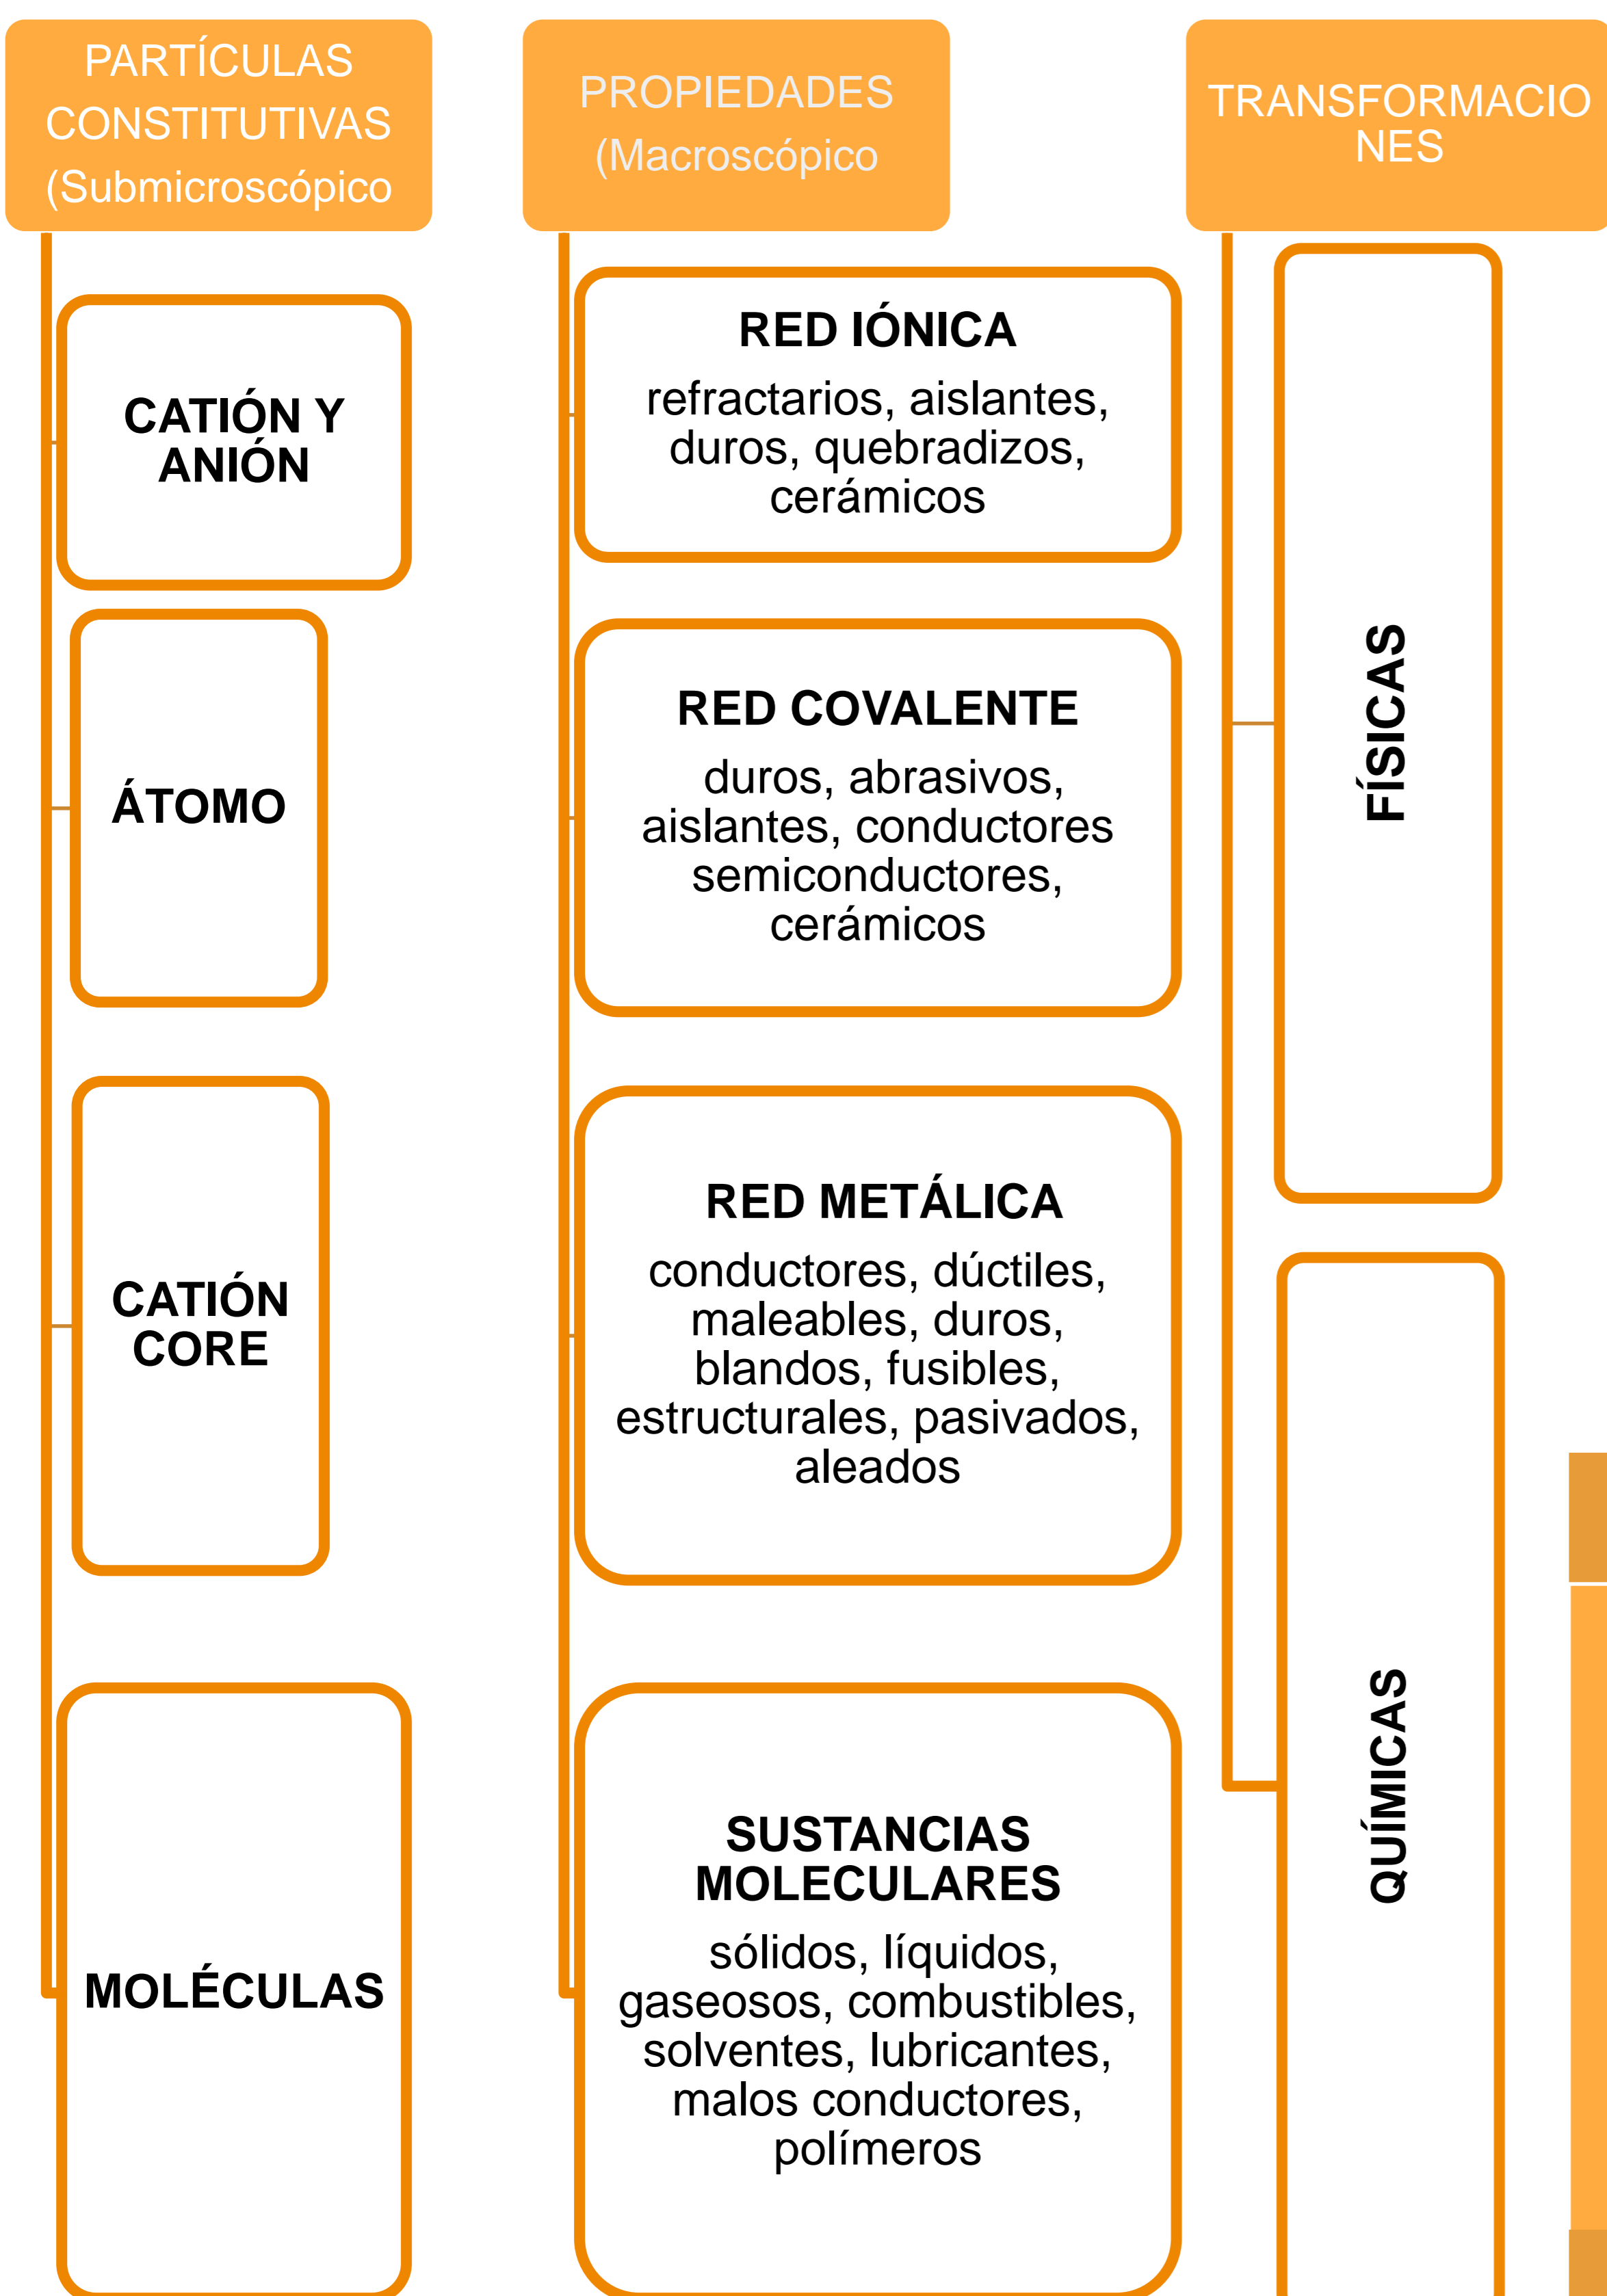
PARTÍCULAS CONSTITUTIVAS (Submicroscópico

CATIÓN Y ANIÓN

ÁTOMO

CATIÓN CORE

MOLÉCULAS

PROPIEDADES (Macroscópico

RED IÓNICA
refractarios, aislantes, duros, quebradizos, cerámicos

RED COVALENTE
duros, abrasivos, aislantes, conductores semiconductores, cerámicos

RED METÁLICA
conductores, dúctiles, maleables, duros, blandos, fusibles, estructurales, pasivados, aleados

SUSTANCIAS MOLECULARES
sólidos, líquidos, gaseosos, combustibles, solventes, lubricantes, malos conductores, polímeros

TRANSFORMACIONES

FÍSICAS

QUÍMICAS